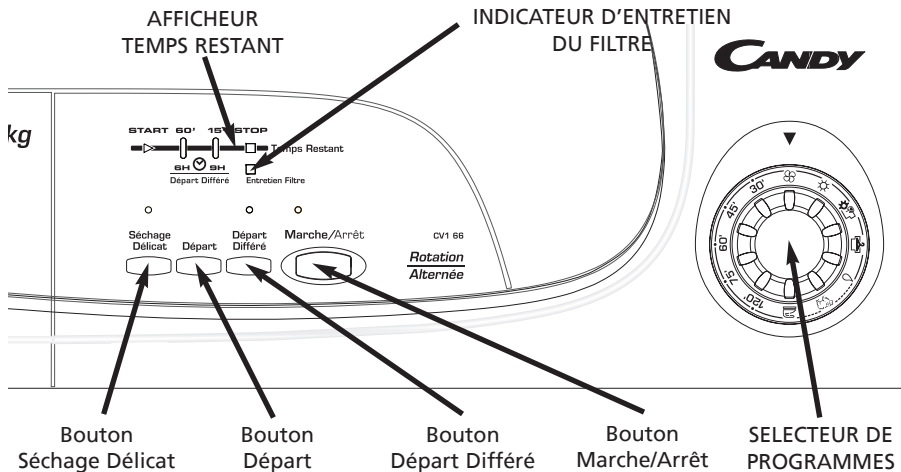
AFFICHEUR TEMPS RESTANT

INDICATEUR D'ENTRETIEN DU FILTRE

CANDY

kg

START 60' 15' STOP

Temps Restant

6H 9H

Départ Différé

Entretien Filtre

Séchage Délicat

Départ

Départ Différé

Marche/Arrêt

CV1 66

Rotation Alternée

30' 45' 60' 75' 120'

Bouton Séchage Délicat

Bouton Départ

Bouton Départ Différé

Bouton Marche/Arrêt

SELECTEUR DE PROGRAMMES